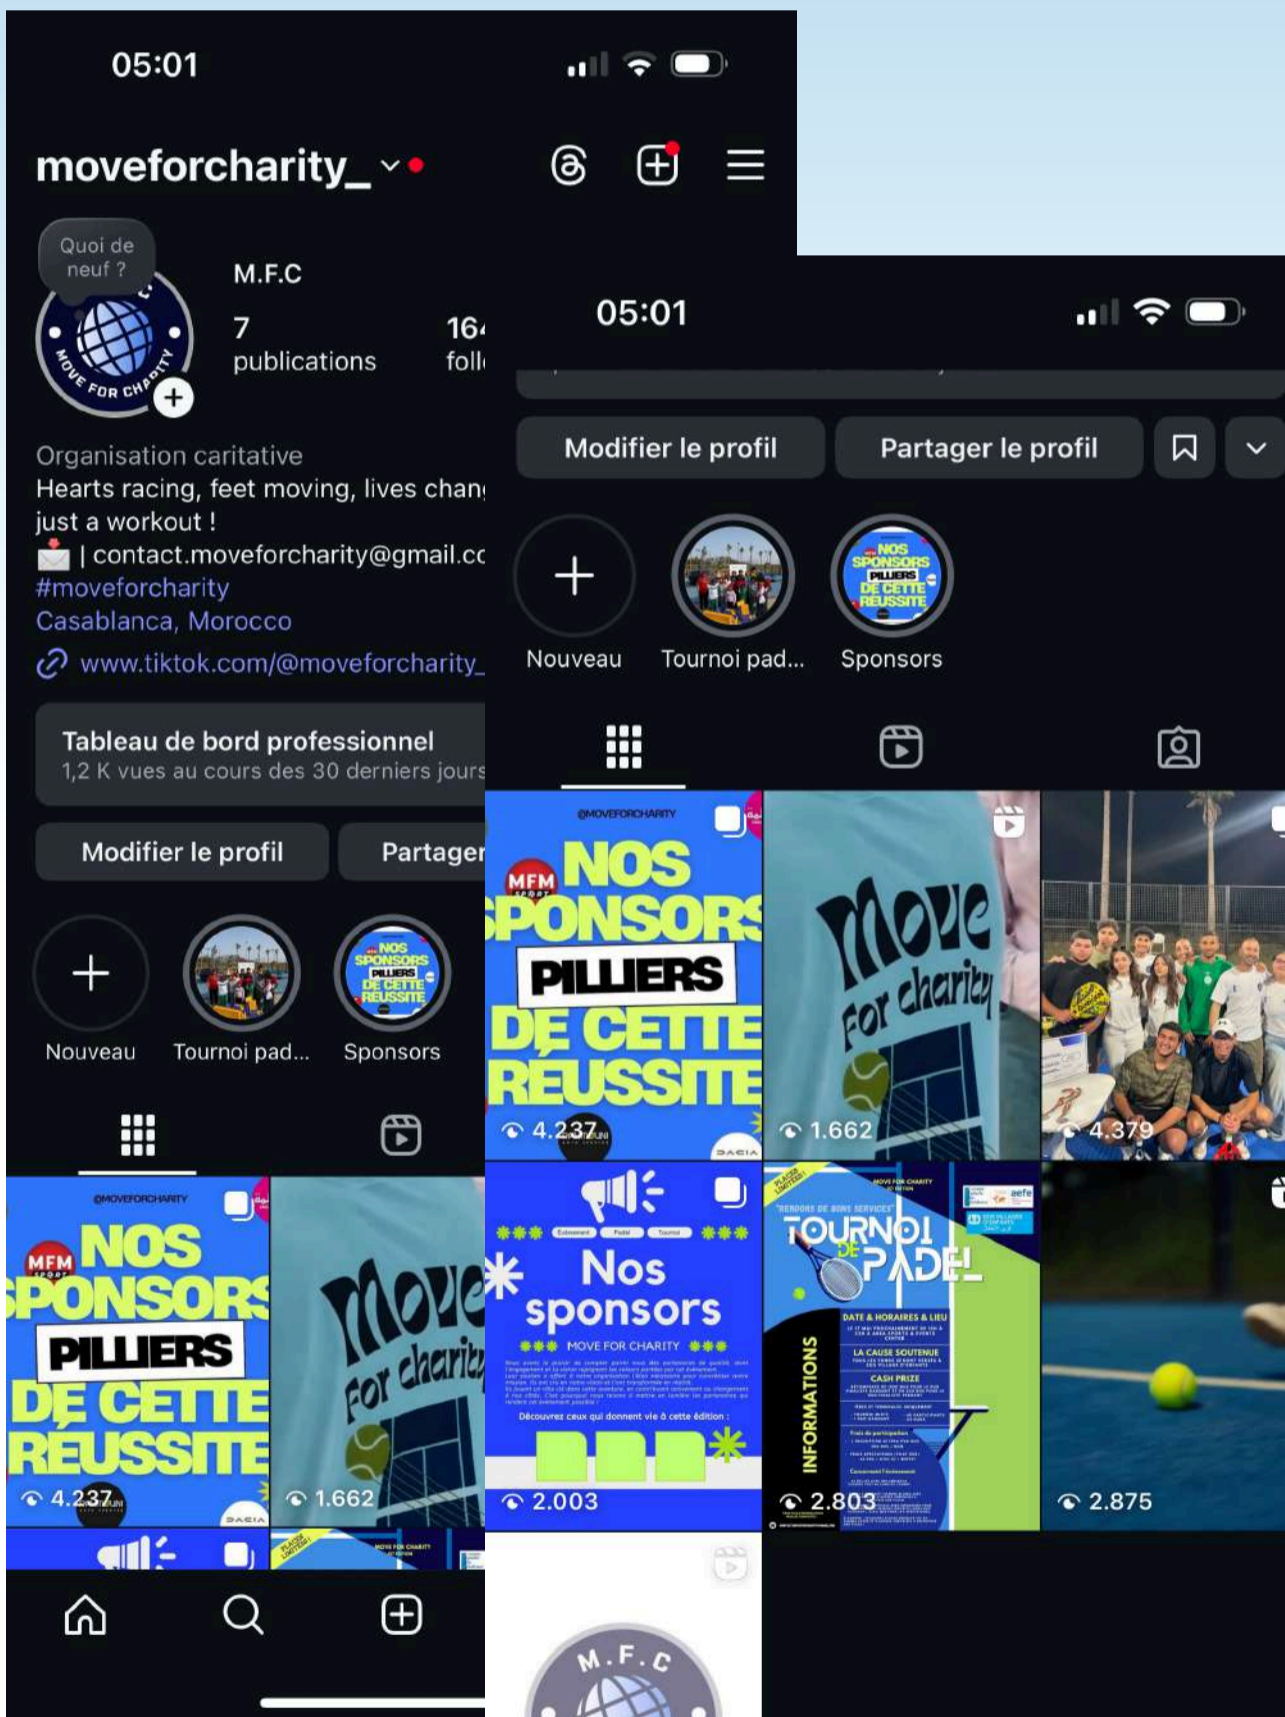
05:01

moveforcharity_

Quoi de neuf ?

MOVE FOR CHARITY

M.F.C

7 publications

16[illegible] foll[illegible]

Organisation caritative
Hearts racing, feet moving, lives chan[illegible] just a workout !
📩 | contact.moveforcharity@gmail.c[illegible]
#moveforcharity
Casablanca, Morocco
www.tiktok.com/@moveforcharity_

Tableau de bord professionnel
1,2 K vues au cours des 30 derniers jours

Modifier le profil
Partager

Nouveau
Tournoi pad...
Sponsors

@MOVEFORCHARITY
MFM
NOS SPONSORS PILLIERS DE CETTE RÉUSSITE
4.237

Move for charity
1.662

05:01

Modifier le profil
Partager le profil

Nouveau
Tournoi pad...
Sponsors

@MOVEFORCHARITY
MFM
NOS SPONSORS PILLIERS DE CETTE RÉUSSITE
4.237

Move for charity
1.662

4.379

Nos sponsors
MOVE FOR CHARITY
Découvrez ceux qui donnent vie à cette édition :
2.003

PLACES LIMITÉES
MOVE FOR CHARITY
TOURNOI DE PADEL
INFORMATIONS
DATE & HORAIRES & LIEU
LA CAUSE SOUTENUE
CASH PRIZE
2.803

2.875

M.F.C